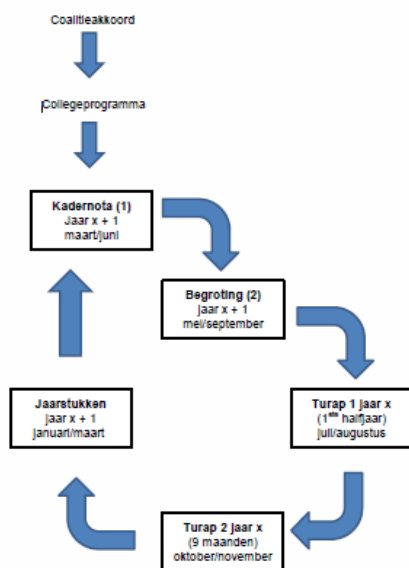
Coalitieakkoord

Collegeprogramma

Kadernota (1)
Jaar x + 1
maart/juni

Begroting (2)
Jaar x + 1
mei/september

Turap 1 jaar x
($1^{ste}$ halfjaar)
juli/augustus

Turap 2 jaar x
(9 maanden)
oktober/november

Jaarstukken
Jaar x + 1
januari/maart